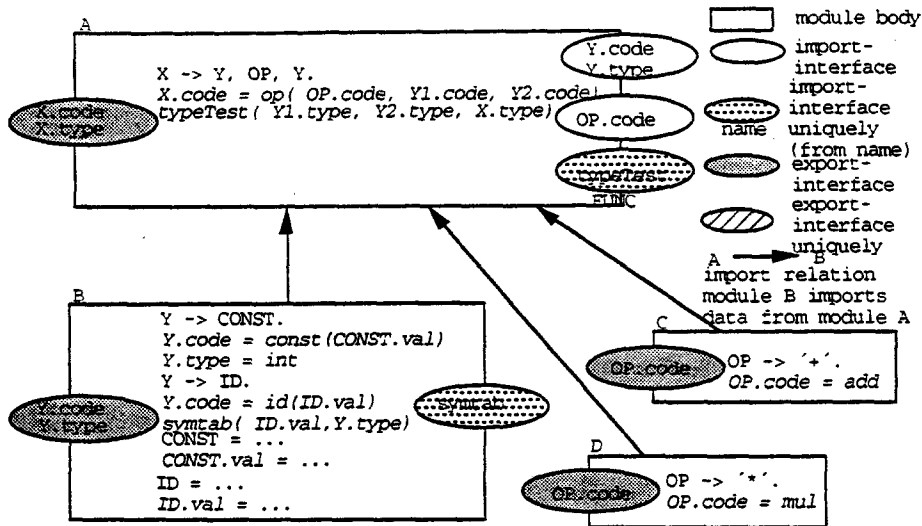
A

X -> Y, OP, Y.
X.code = op( OP.code, Y1.code, Y2.code)
typeTest( Y1.type, Y2.type, X.type)

X.code
X.type

Y.code
Y.type

OP.code

typeTest
FUNC

module body

import-interface

import-interface uniquely (from name)

name

export-interface

export-interface uniquely

A → B
import relation
module B imports data from module A

B

Y -> CONST.
Y.code = const(CONST.val)
Y.type = int
Y -> ID.
Y.code = id(ID.val)
symtab( ID.val,Y.type)
CONST = ...
CONST.val = ...
ID = ...
ID.val = ...

Y.code
Y.type

symtab

C

OP.code

OP -> '+'.
OP.code = add

D

OP.code

OP -> '*'.
OP.code = mul